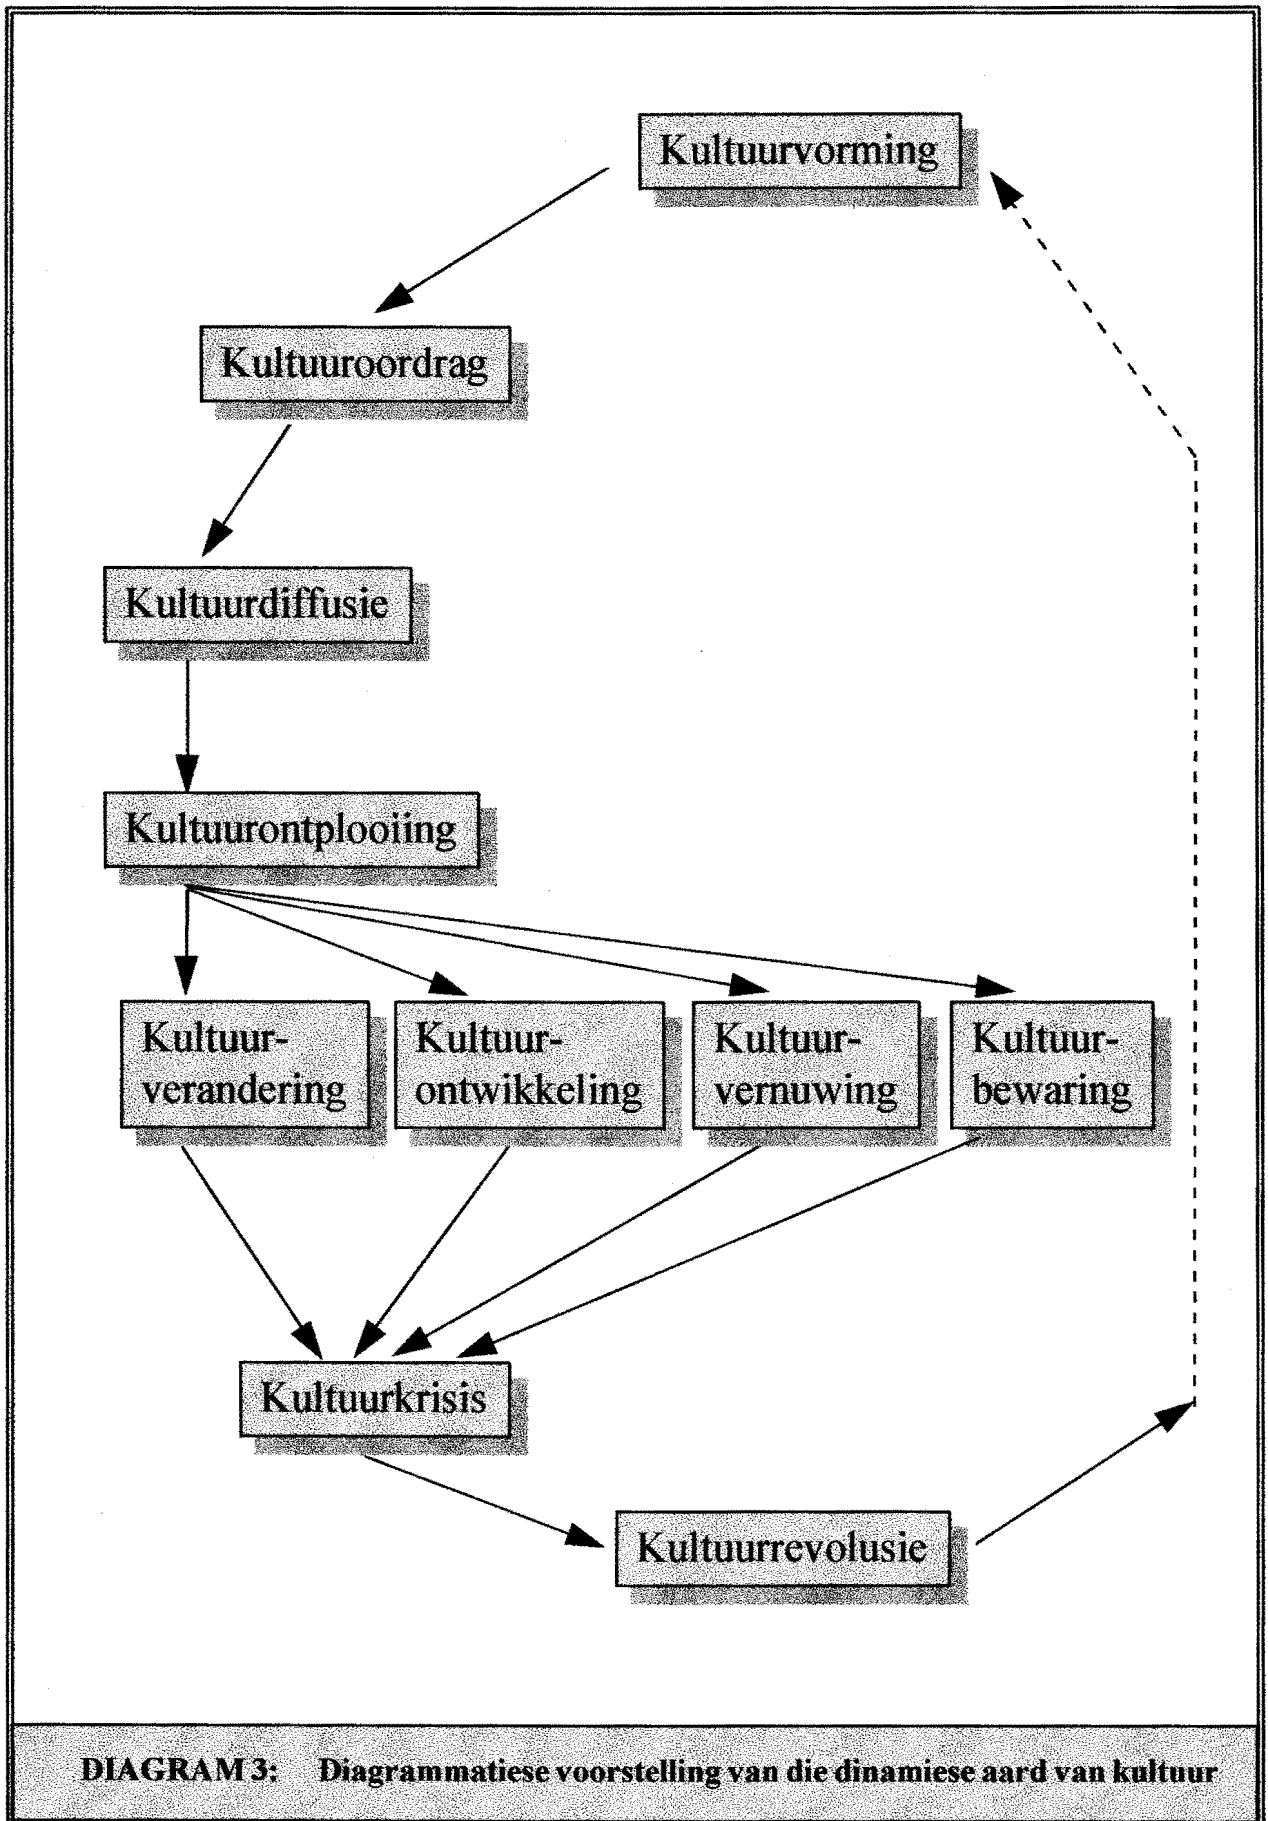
Kultuurvorming

Kultuuroordrag

Kultuurdiffusie

Kultuurontplooiing

Kultuurverandering

Kultuurontwikkeling

Kultuurvernuwing

Kultuurbewaring

Kultuurkrisis

Kultuurrevolusie

DIAGRAM 3: Diagrammatiese voorstelling van die dinamiese aard van kultuur